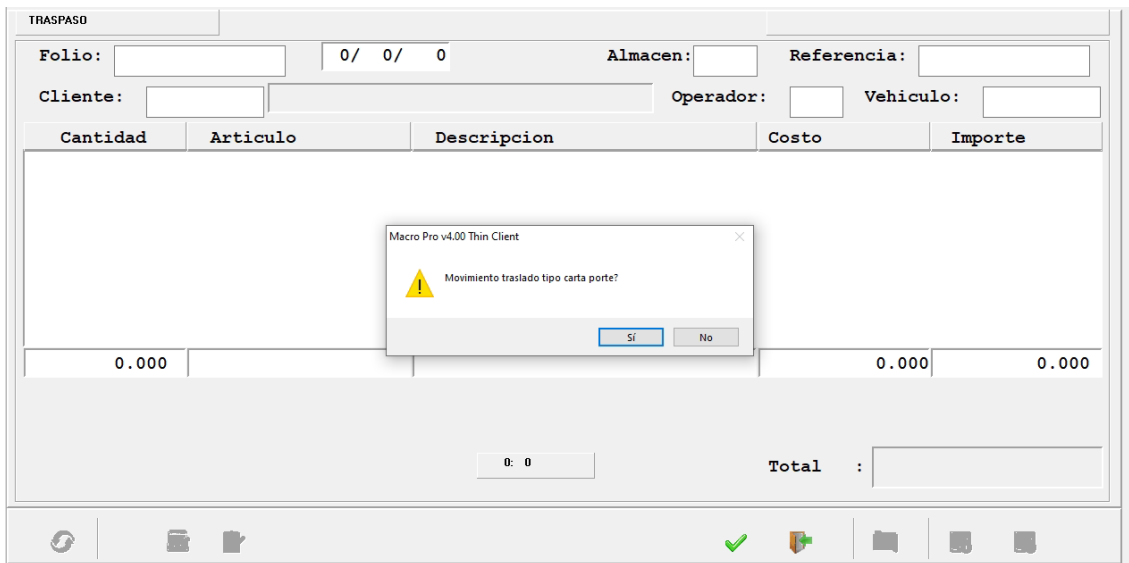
TRASPASO

Folio: 0/ 0/ 0 Almacen: Referencia:

Cliente: Operador: Vehiculo:

| Cantidad | Articulo | Descripcion | Costo | Importe |
|---|---|---|---|---|
| 0.000 | | | 0.000 | 0.000 |

Macro Pro v4.00 Thin Client

Movimiento traslado tipo carta porte?

Sí No

0: 0

Total :